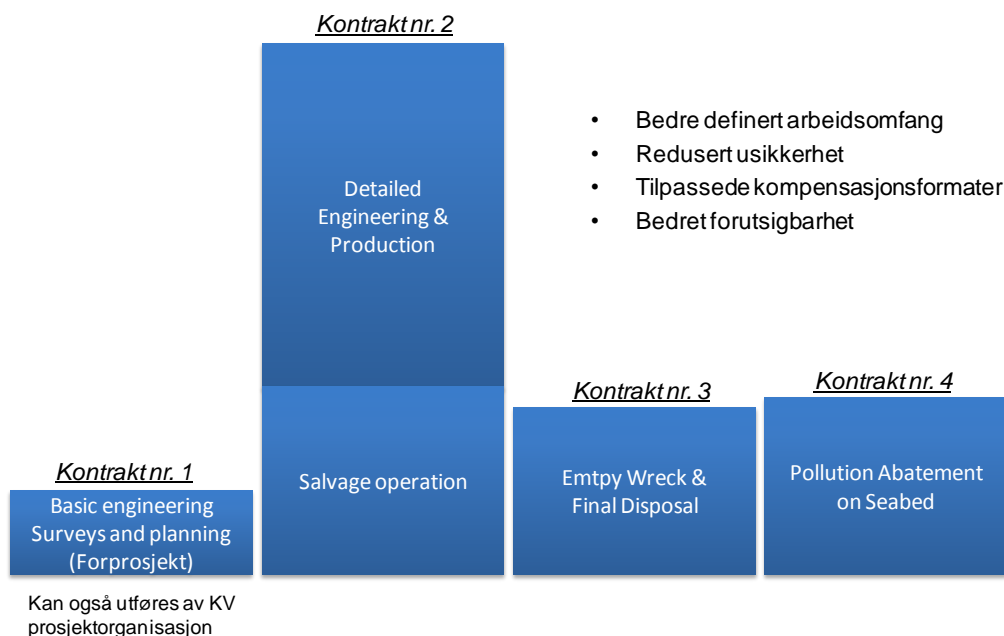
Kontrakt nr. 2

Detailed Engineering & Production

Salvage operation

- Bedre definert arbeidsomfang
- Redusert usikkerhet
- Tilpassede kompensasjonsformater
- Bedret forutsigbarhet

Kontrakt nr. 1

Basic engineering Surveys and planning (Forprosjekt)

Kan også utføres av KV prosjektorganisasjon

Kontrakt nr. 3

Emtpy Wreck & Final Disposal

Kontrakt nr. 4

Pollution Abatement on Seabed